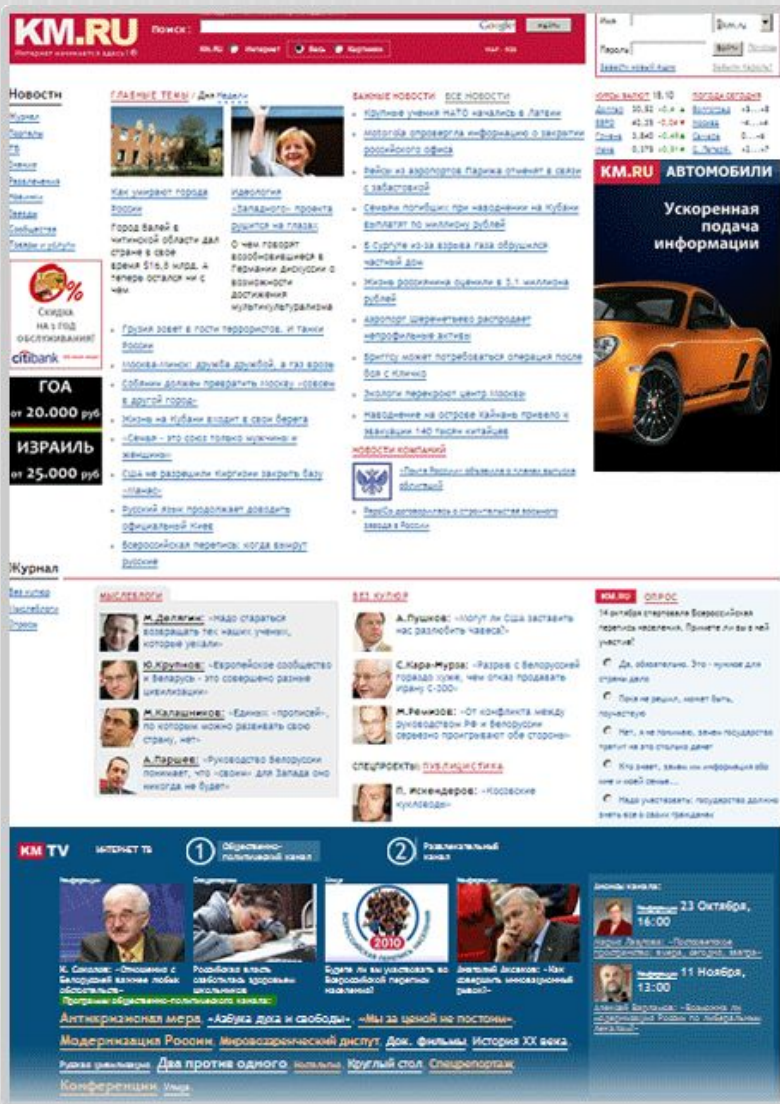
KM.RU
Интернет начинается здесь!
Поиск:
Google
Найти
KM.RU Интернет Весь Картинки
Имя
@km.ru
Пароль
Войти
Завести новый ящик
Забыли пароль?

Новости
Журнал
Порталы
ТВ
Знания
Развлечения
Недвижимость
Звезды
Сообщества
Товары и услуги

ГЛАВНЫЕ ТЕМЫ / Дня Недели

Как умирают города России
Город Балей в читинской области дал стране в свое время $16,5 млрд. А теперь остался ни с чем

Идеология «Западного» проекта рушится на глазах
О чем говорят возобновившиеся в Германии дискуссии о возможности достижения мультикультурализма

Грузия зовет в гости террористов, и танки России
Москва-Минск: дружба дружбой, а газ врозь
Собянин должен превратить Москву «совсем в другой город»
Жизнь на Кубани входит в свои берега
«Семья - это союз только мужчины и женщины»
США не разрешили Киргизии закрыть базу «Манас»
Русский язык продолжает доводить официальный Киев
Всероссийская перепись: когда вымрут русские

ВАЖНЫЕ НОВОСТИ ВСЕ НОВОСТИ
Крупные учения НАТО начались в Латвии
Motorola опровергла информацию о закрытии российского офиса
Рейсы из аэропортов Парижа отменят в связи с забастовкой
Семьям погибших при наводнении на Кубани выплатят по миллиону рублей
В Сургуте из-за взрыва газа обрушился частный дом
Жизнь россиянина оценили в 3,1 миллиона рублей
Аэропорт Шереметьево распродает непрофильные активы
Бриггсу может потребоваться операция после боя с Кличко
Экологи перекроют центр Москвы
Наводнение на острове Хайнань привело к эвакуации 140 тысяч китайцев

НОВОСТИ КОМПАНИЙ
«Почта России» объявила о новом выпуске облигаций
РусГидро договорились о строительстве ветряного завода в России

КУРСЫ ВАЛЮТ 15.10
Доллар 30,32
ЕВРО 42,35
Гривна 3,840
Иена 0,375
ПОГОДА СЕГОДНЯ
Волгоград
Москва
Самара
С.-Петерб.

KM.RU АВТОМОБИЛИ
Ускоренная подача информации

Скидка на 1 год обслуживания!
citibank

ГОА от 20.000 руб
ИЗРАИЛЬ от 25.000 руб

Журнал
Вез кулуар
Мыслеводы
Опросы

МЫСЛЕВОДЫ
М.Делягин: «Надо стараться возвращать тех наших ученых, которые уехали»
Ю.Крупнов: «Европейское сообщество и Беларусь - это совершенно разные цивилизации»
М.Калашников: «Единых «прописей», по которым можно развивать свою страну, нет»
А.Паршев: «Руководство Белоруссии понимает, что «своим» для Запада оно никогда не будет»

БЕЗ КУЛЮР
А.Пушков: «Могут ли США заставить нас разлюбить Чавеса?»
С.Кара-Мурза: «Развив с Белоруссией городьбу хуже, чем отказ продавать Ирану С-300»
М.Ремизов: «От конфликта между руководством РФ и Белоруссии серьезно проигрывают обе стороны»

СПЕЦПРОЕКТЫ: ПУБЛИЦИСТИКА
П. Искендеров: «Косовские кукловоды»

KM.RU ОПРОС
14 октября стартовала Всероссийская перепись населения. Примете ли вы в ней участие?
Да, обязательно. Это - нужное для страны дело
Пока не решил, может быть, поучаствую
Нет, я не понимаю, зачем государство тратит на это столько денег
Кто знает, зачем эта информация обо мне и моей семье...
Надо участвовать: государство должно знать все о своих гражданах

KM TV ИНТЕРНЕТ ТВ
1 Общественно-политический канал
2 Развлекательный канал
Конференции
Спецрепортаж
Шоу
Конференции
К. Соколов: «Отношения с Белоруссией важнее любых обязательств»
Российская власть заботилась здоровьем школьников
Будете ли вы участвовать во Всероссийской переписи населения?
Анатолий Аксаков: «Как совершить инновационный рывок?»
2010
Анонсы канала:
Конференция 23 Октября, 16:00
Мария Лекторова: «Поговорим про пространство: вчера, сегодня, завтра»
Конференция 11 Ноября, 13:00
Алексей Веселовский: «Возможна ли модернизация России по либеральным лекалам?»
Программы общественно-политического канала:
Антикризисная мера «Азбука духа и свободы» «Мы за ценой не постоим»
Модернизация России Мировоззренческий диспут Док. фильмы История XX века
Русская цивилизация Два против одного Интервью Круглый стол Спецрепортаж
Конференции Улица